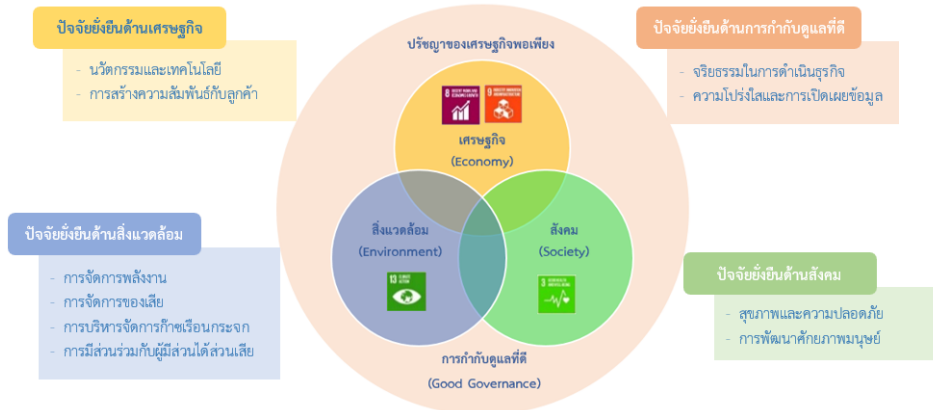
ปัจจัยยั่งยืนด้านเศรษฐกิจ

- นวัตกรรมและเทคโนโลยี
- การสร้างความสัมพันธ์กับลูกค้า

ปรัชญาของเศรษฐกิจพอเพียง

ปัจจัยยั่งยืนด้านการกำกับดูแลที่ดี

- จริยธรรมในการดำเนินธุรกิจ
- ความโปร่งใสและการเปิดเผยข้อมูล

8 DECENT WORK AND ECONOMIC GROWTH

9 INDUSTRY, INNOVATION AND INFRASTRUCTURE

เศรษฐกิจ
(Economy)

ปัจจัยยั่งยืนด้านสิ่งแวดล้อม

- การจัดการพลังงาน
- การจัดการของเสีย
- การบริหารจัดการก๊าซเรือนกระจก
- การมีส่วนร่วมกับผู้มีส่วนได้ส่วนเสีย

สิ่งแวดล้อม
(Environment)

13 CLIMATE ACTION

สังคม
(Society)

3 GOOD HEALTH AND WELL-BEING

ปัจจัยยั่งยืนด้านสังคม

- สุขภาพและความปลอดภัย
- การพัฒนาศักยภาพมนุษย์

การกำกับดูแลที่ดี
(Good Governance)